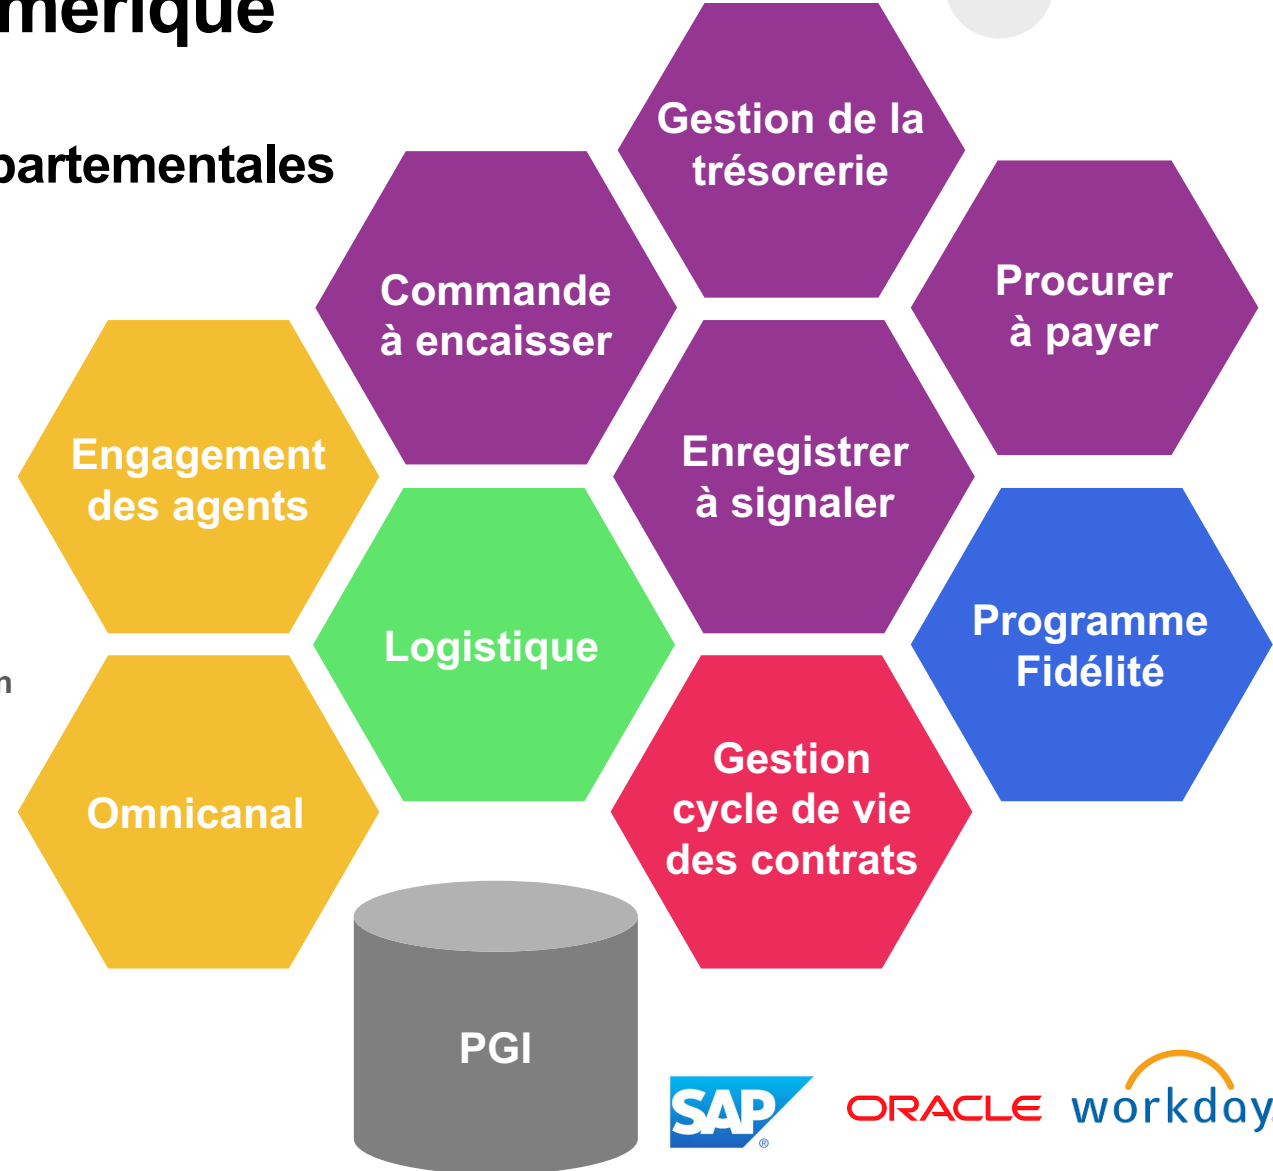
mérique

partementales

Gestion de la trésorerie

Commande à encaisser

Procurer à payer

Engagement des agents

Enregistrer à signaler

Logistique

Programme Fidélité

n

Omnicanal

Gestion cycle de vie des contrats

PGI

SAP

ORACLE

workday